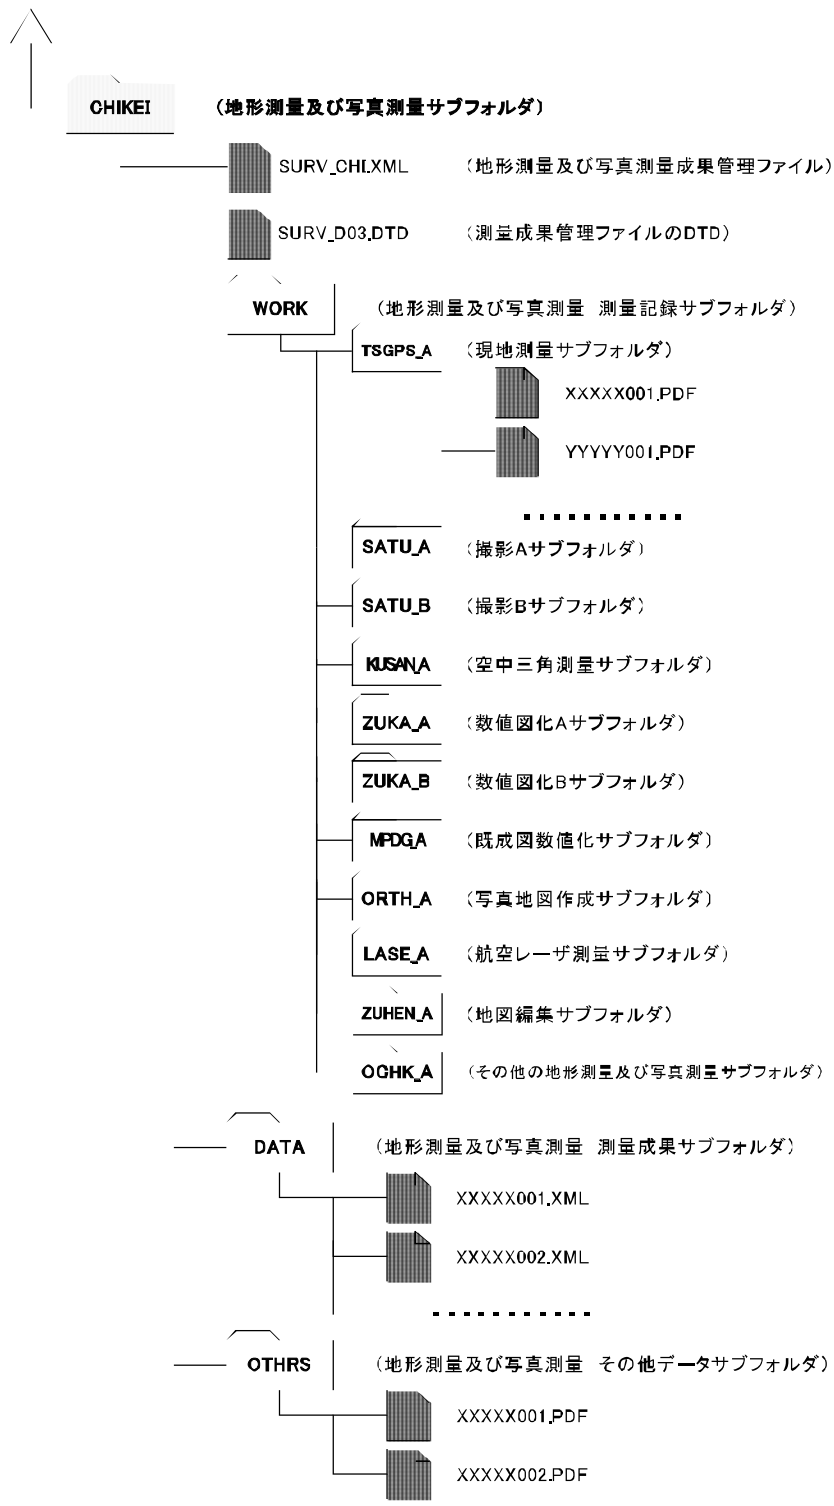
CHIKEI （地形測量及び写真測量サブフォルダ）

SURV_CHI.XML （地形測量及び写真測量成果管理ファイル）

SURV_D03.DTD （測量成果管理ファイルのDTD）

WORK （地形測量及び写真測量 測量記録サブフォルダ）

TSGPS_A （現地測量サブフォルダ）

XXXXX001.PDF

YYYYY001.PDF

..........

SATU_A （撮影Aサブフォルダ）

SATU_B （撮影Bサブフォルダ）

KUSAN_A （空中三角測量サブフォルダ）

ZUKA_A （数値図化Aサブフォルダ）

ZUKA_B （数値図化Bサブフォルダ）

MPDG_A （既成図数値化サブフォルダ）

ORTH_A （写真地図作成サブフォルダ）

LASE_A （航空レーザ測量サブフォルダ）

ZUHEN_A （地図編集サブフォルダ）

OCHK_A （その他の地形測量及び写真測量サブフォルダ）

DATA （地形測量及び写真測量 測量成果サブフォルダ）

XXXXX001.XML

XXXXX002.XML

..........

OTHRS （地形測量及び写真測量 その他データサブフォルダ）

XXXXX001.PDF

XXXXX002.PDF